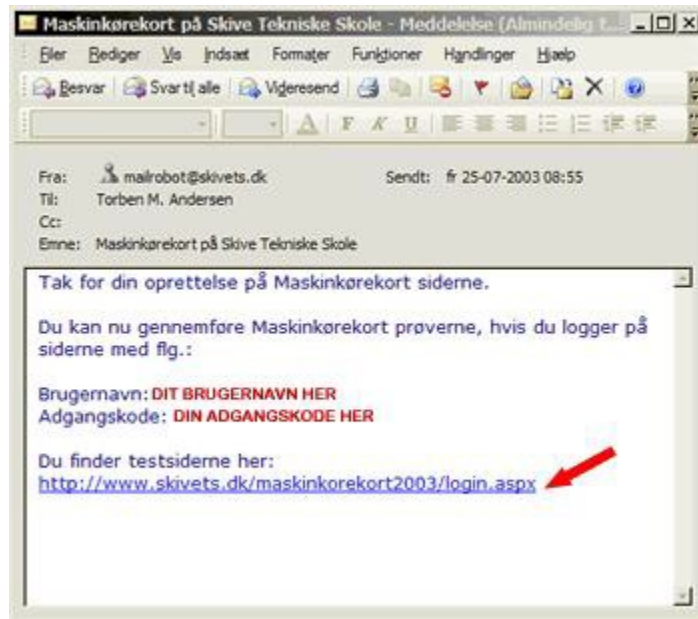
Maskinkørekort på Skive Tekniske Skole - Meddelelse (Almindelig t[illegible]

Filer Rediger Vis Indsæt Formater Funktioner Handlinger Hjælp

Besvar Svar til alle Videresend

F K U

Fra: mailrobot@skivets.dk Sendt: fr 25-07-2003 08:55
Til: Torben M. Andersen
Cc:
Emne: Maskinkørekort på Skive Tekniske Skole

Tak for din oprettelse på Maskinkørekort siderne.

Du kan nu gennemføre Maskinkørekort prøverne, hvis du logger på siderne med flg.:

Brugernavn: DIT BRUGERNAVN HER
Adgangskode: DIN ADGANGSKODE HER

Du finder testsiderne her:
http://www.skivets.dk/maskinkorekort2003/login.aspx